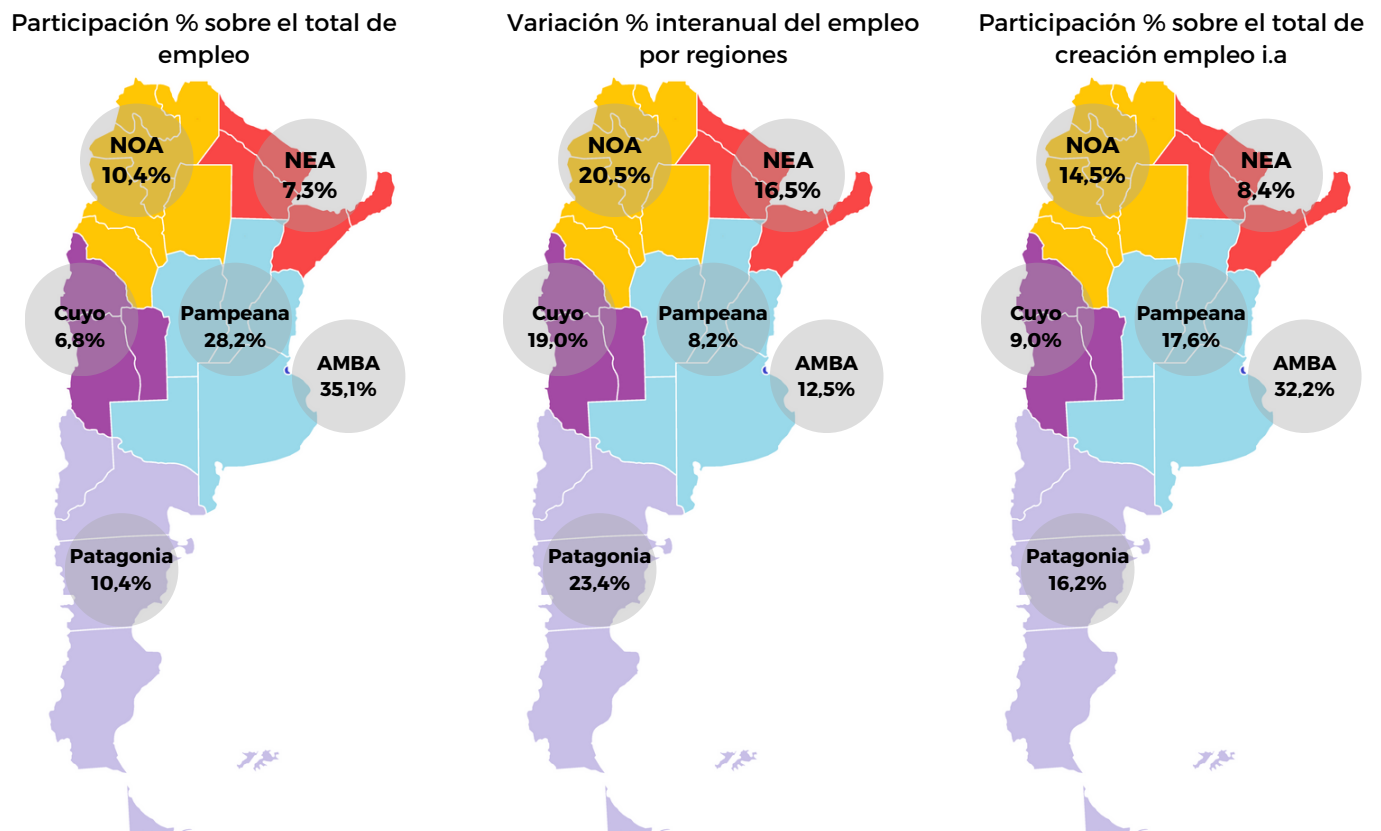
Participación % sobre el total de empleo

NOA
10,4%

NEA
7,3%

Cuyo
6,8%

Pampeana
28,2%

AMBA
35,1%

Patagonia
10,4%

Variación % interanual del empleo por regiones

NOA
20,5%

NEA
16,5%

Cuyo
19,0%

Pampeana
8,2%

AMBA
12,5%

Patagonia
23,4%

Participación % sobre el total de creación empleo i.a

NOA
14,5%

NEA
8,4%

Cuyo
9,0%

Pampeana
17,6%

AMBA
32,2%

Patagonia
16,2%